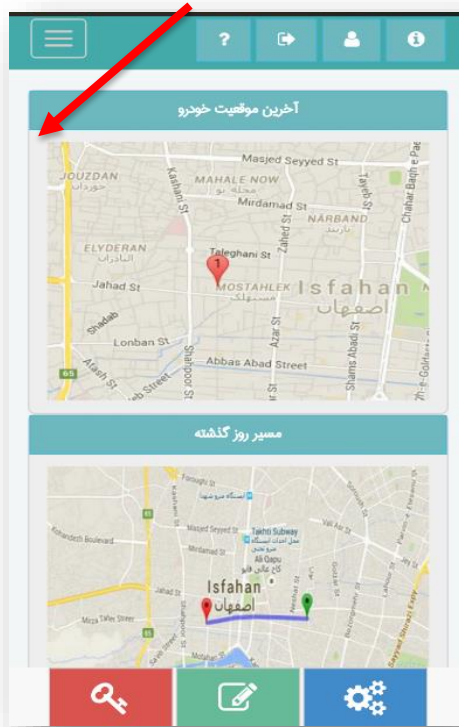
?

آخرین موقعیت خودرو

Masjed Seyyed St
JOUZDAN
جوزدان
MAHALE NOW
محله نو
Mirdamad St
NARBAND
ناربند
Kaharn St
ELYDERAN
الیادران
Taleghani St
1
Jahad St
MOSTAHLEK
مستهلک
Isfahan
اصفهان
Shadab
Lonban St
Shahpoor St
Abbas Abad Street
Azar St
Zahed St
Shams Abadi St
Atash St
65
Chahar Bagh-e Pae

مسیر روز گذشته

Isfahan
اصفهان
Takhti Subway
Ali Qapu
Kohandezh Boulevard
Mirza Taher Street
65